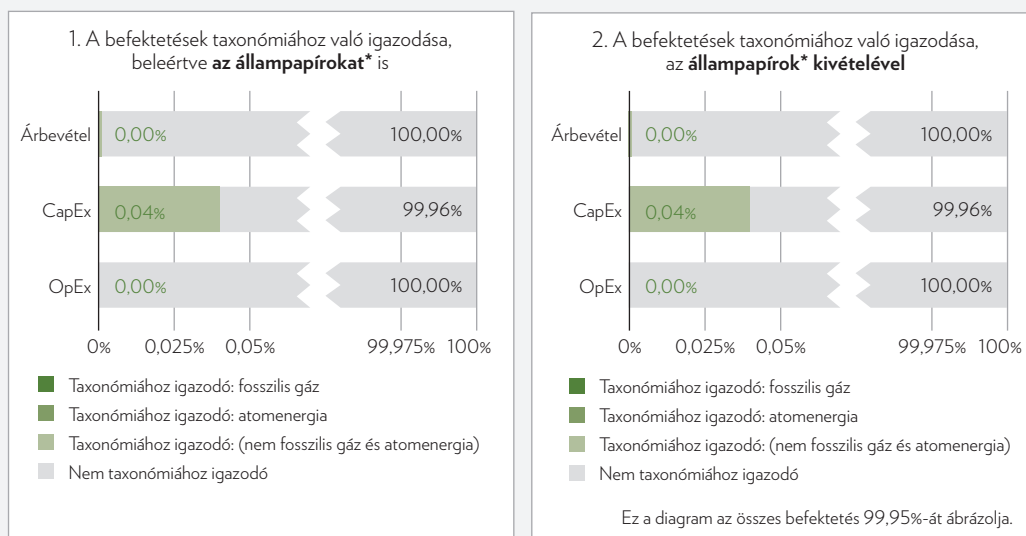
1. A befektetések taxonómiához való igazodása, beleértve **az állampapírokat*** is

Árbevétel 0,00% 100,00%
CapEx 0,04% 99,96%
OpEx 0,00% 100,00%

0% 0,025% 0,05% 99,975% 100%

Taxonómiához igazodó: fosszilis gáz
Taxonómiához igazodó: atomenergia
Taxonómiához igazodó: (nem fosszilis gáz és atomenergia)
Nem taxonómiához igazodó

2. A befektetések taxonómiához való igazodása, az **állampapírok* kivételével**

Árbevétel 0,00% 100,00%
CapEx 0,04% 99,96%
OpEx 0,00% 100,00%

0% 0,025% 0,05% 99,975% 100%

Taxonómiához igazodó: fosszilis gáz
Taxonómiához igazodó: atomenergia
Taxonómiához igazodó: (nem fosszilis gáz és atomenergia)
Nem taxonómiához igazodó

Ez a diagram az összes befektetés 99,95%-át ábrázolja.